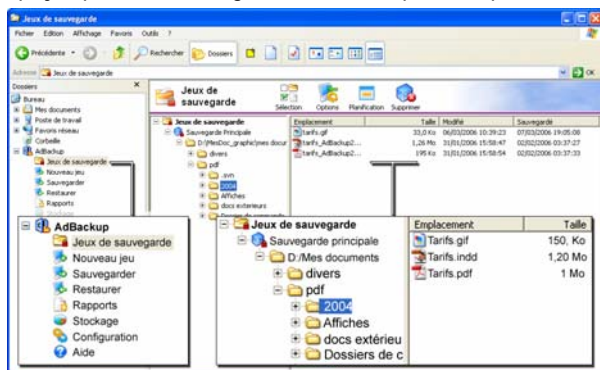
Jeux de sauvegarde

Fichier Edition Affichage Favoris Outils ?

Précédente Rechercher Dossiers

Adresse Jeux de sauvegarde

OK

Dossiers

Bureau
Mes documents
Poste de travail
Favoris réseau
Corbeille
AdBackup
Jeux de sauvegarde
Nouveau jeu
Sauvegarder
Restaurer
Rapports

Jeux de sauvegarde

Sélection Options Planification Supprimer

Jeux de sauvegarde
Sauvegarde Principale
D:/MesDoc_graphic/mes docur
divers
pdf
.svn
2004
Affiches
docs exterieurs

| Emplacement | Taille | Modifié | Sauvegarde |
|---|---|---|---|
| tarifs.gif | 33,0 Ko | 06/03/2006 10:39:23 | 07/03/2006 19:05:08 |
| tarifs_AdBackup2... | 1,26 Mo | 31/01/2006 15:58:47 | 02/02/2006 03:37:27 |
| tarifs_AdBackup2... | 195 Ko | 31/01/2006 15:58:54 | 02/02/2006 03:37:33 |

AdBackup
Jeux de sauvegarde
Nouveau jeu
Sauvegarder
Restaurer
Rapports
Stockage
Configuration
Aide

Jeux de sauvegarde
Sauvegarde principale
D:/Mes documents
divers
pdf
2004
Affiches
docs extérieu
Dossiers de c

| Emplacement | Taille |
|---|---|
| Tarifs.gif | 150, Ko |
| Tarifs.indd | 1,20 Mo |
| Tarifs.pdf | 1 Mo |